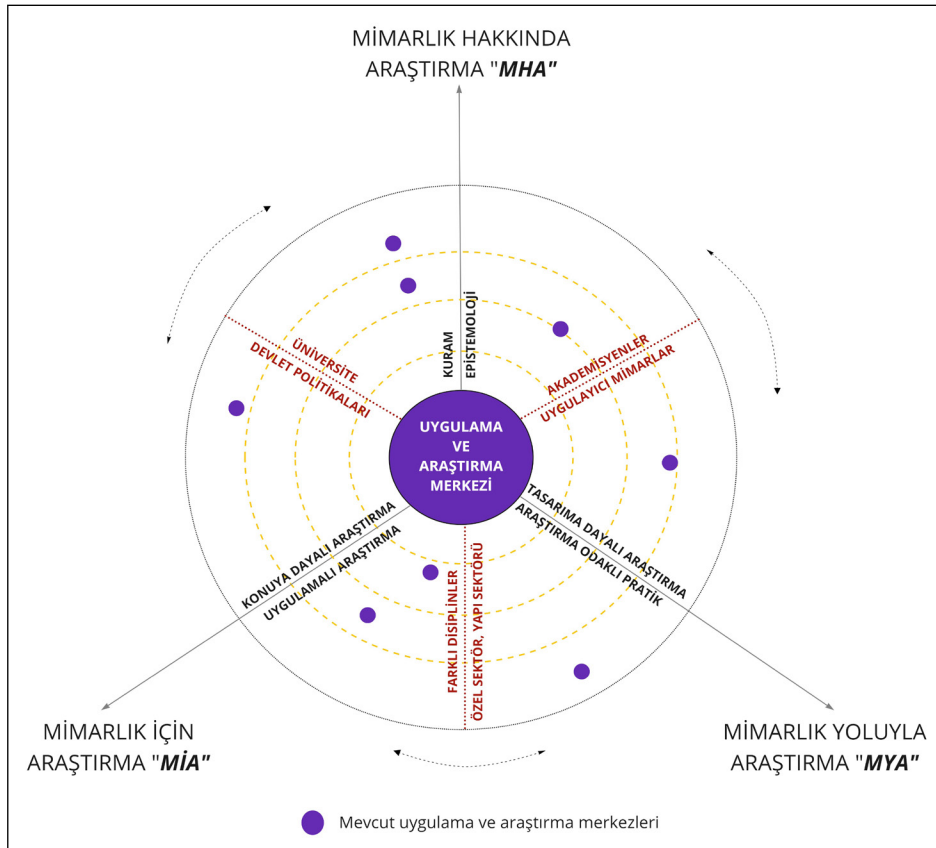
MİMARLIK HAKKINDA ARAŞTIRMA "MHA"

KURAM
EPİSTEMOLOJİ

ÜNİVERSİTE
DEVLET POLİTİKALARI

AKADEMİSYENLER
UYGULAYICI MİMARLAR

UYGULAMA VE ARAŞTIRMA MERKEZİ

KONUYA DAYALI ARAŞTIRMA
UYGULAMALI ARAŞTIRMA

TASARIMA DAYALI ARAŞTIRMA
ARAŞTIRMA ODAKLI PRATİK

FARKLI DİSİPLİNLER
ÖZEL SEKTÖR, YAPI SEKTÖRÜ

MİMARLIK İÇİN ARAŞTIRMA "MİA"

MİMARLIK YOLUYLA ARAŞTIRMA "MYA"

Mevcut uygulama ve araştırma merkezleri